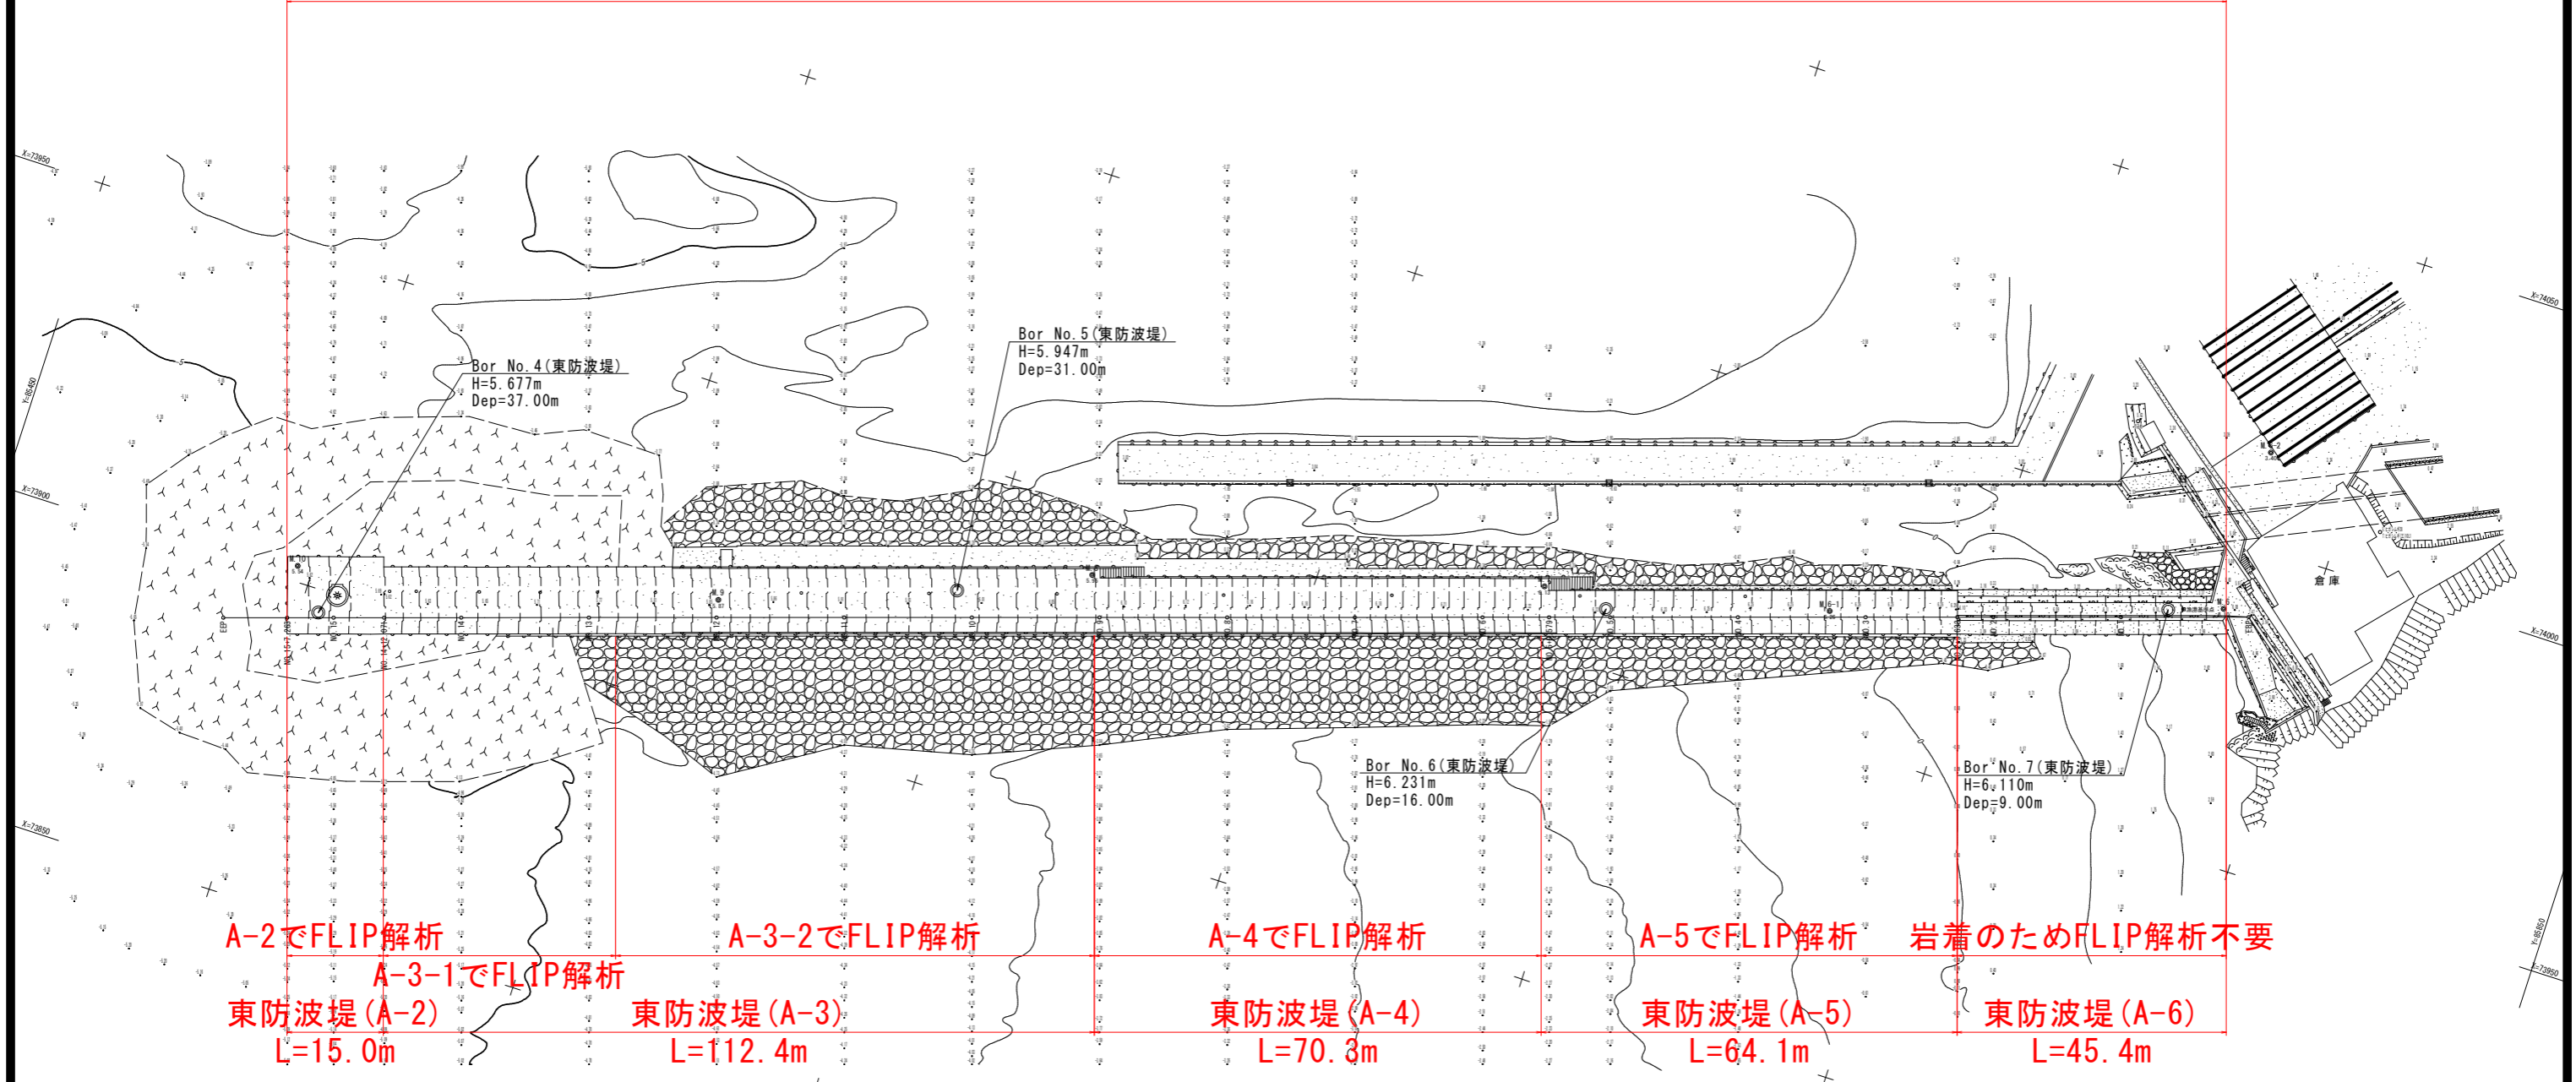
Bor No.4(東防波堤)
H=5.677m
Dep=37.00m

Bor No.5(東防波堤)
H=5.947m
Dep=31.00m

Bor No.6(東防波堤)
H=6.231m
Dep=16.00m

Bor No.7(東防波堤)
H=6.110m
Dep=9.00m

倉庫

A-2でFLIP解析
A-3-1でFLIP解析
A-3-2でFLIP解析
A-4でFLIP解析
A-5でFLIP解析
岩着のためFLIP解析不要

東防波堤(A-2)
L=15.0m
東防波堤(A-3)
L=112.4m
東防波堤(A-4)
L=70.3m
東防波堤(A-5)
L=64.1m
東防波堤(A-6)
L=45.4m